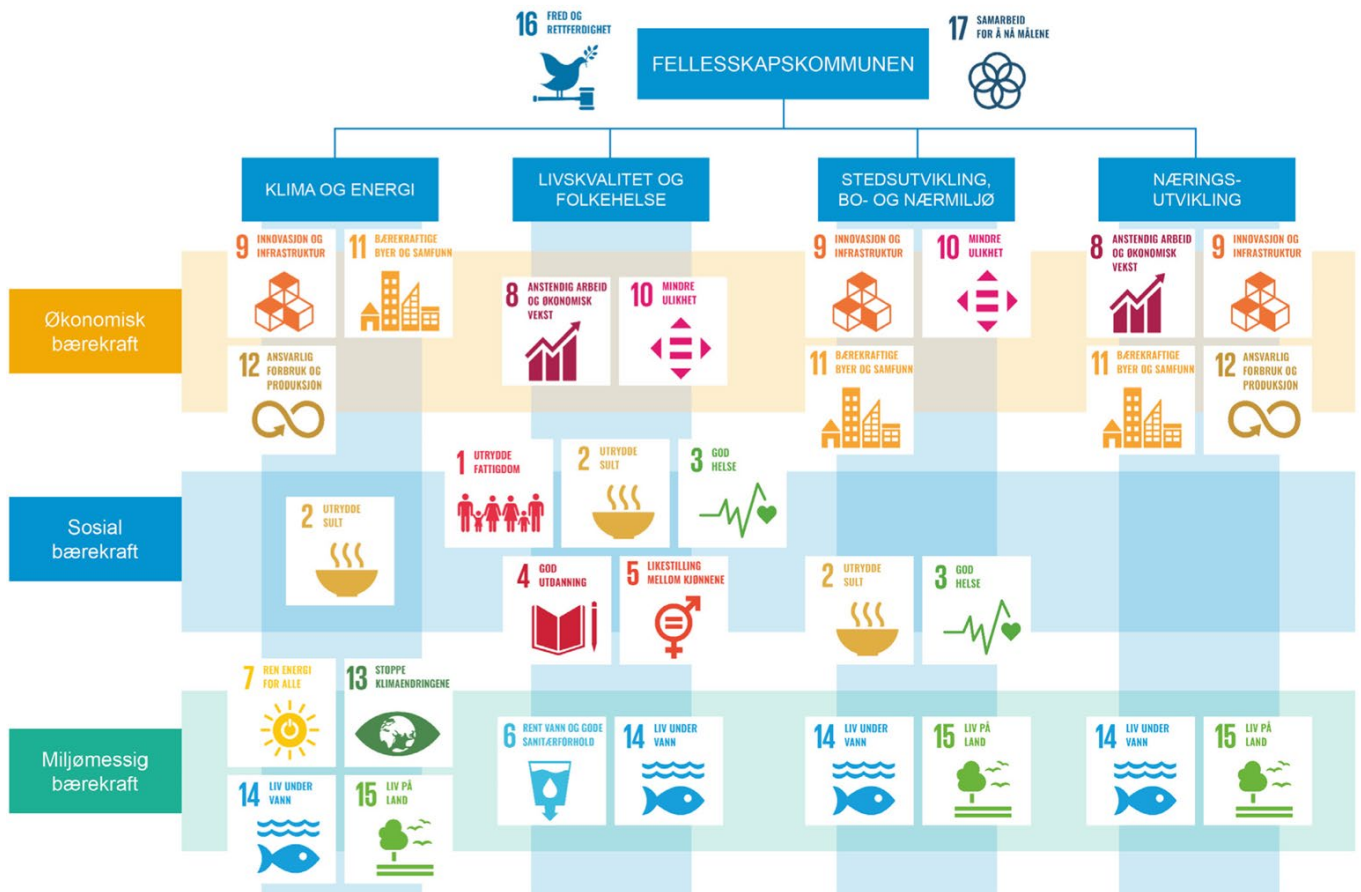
16 FRED OG RETTFERDIGHET

FELLESSKAPSKOMMUNEN

17 SAMARBEID FOR Å NÅ MÅLENE

KLIMA OG ENERGI

LIVSKVALITET OG FOLKEHELSE

STEDSUTVIKLING, BO- OG NÆRMILJØ

NÆRINGS-UTVIKLING

Økonomisk bærekraft

9 INNOVASJON OG INFRASTRUKTUR

11 BÆREKRAFTIGE BYER OG SAMFUNN

12 ANSVARLIG FORBRUK OG PRODUKSJON

8 ANSTENDIG ARBEID OG ØKONOMISK VEKST

10 MINDRE ULIKHET

9 INNOVASJON OG INFRASTRUKTUR

10 MINDRE ULIKHET

11 BÆREKRAFTIGE BYER OG SAMFUNN

8 ANSTENDIG ARBEID OG ØKONOMISK VEKST

9 INNOVASJON OG INFRASTRUKTUR

11 BÆREKRAFTIGE BYER OG SAMFUNN

12 ANSVARLIG FORBRUK OG PRODUKSJON

Sosial bærekraft

2 UTRYDDE SULT

1 UTRYDDE FATTIGDOM

2 UTRYDDE SULT

3 GOD HELSE

4 GOD UTDANNING

5 LIKESTILLING MELLOM KJØNNENE

2 UTRYDDE SULT

3 GOD HELSE

Miljømessig bærekraft

7 REN ENERGI FOR ALLE

13 STOPPE KLIMAENDRINGENE

14 LIV UNDER VANN

15 LIV PÅ LAND

6 RENT VANN OG GODE SANITÆRFORHOLD

14 LIV UNDER VANN

14 LIV UNDER VANN

15 LIV PÅ LAND

14 LIV UNDER VANN

15 LIV PÅ LAND